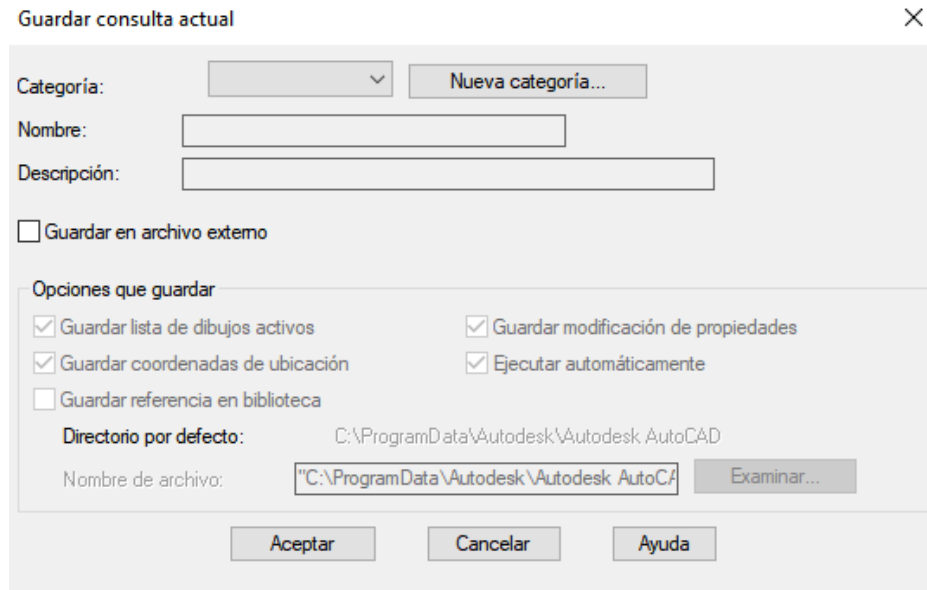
Guardar consulta actual

×

Categoría:

Nueva categoría...

Nombre:

Descripción:

Guardar en archivo externo

Opciones que guardar

Guardar lista de dibujos activos

Guardar modificación de propiedades

Guardar coordenadas de ubicación

Ejecutar automáticamente

Guardar referencia en biblioteca

Directorio por defecto: C:\ProgramData\Autodesk\Autodesk AutoCAD

Nombre de archivo: "C:\ProgramData\Autodesk\Autodesk AutoC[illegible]

Examinar...

Aceptar

Cancelar

Ayuda